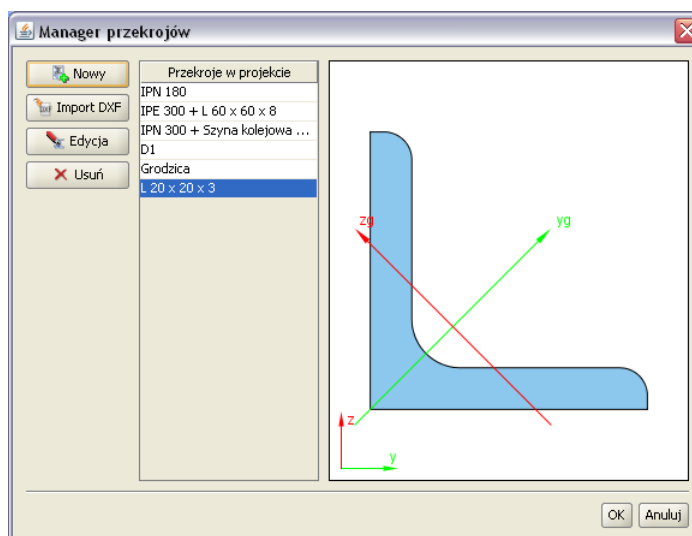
Manager przekrojów

Nowy
Import DXF
Edycja
Usuń

| Przekroje w projekcie |
|---|
| IPN 180 |
| IPE 300 + L 60 x 60 x 8 |
| IPN 300 + Szyna kolejowa ... |
| D1 |
| Grodzica |
| L 20 x 20 x 3 |

zg
yg
z
y

OK
Anuluj